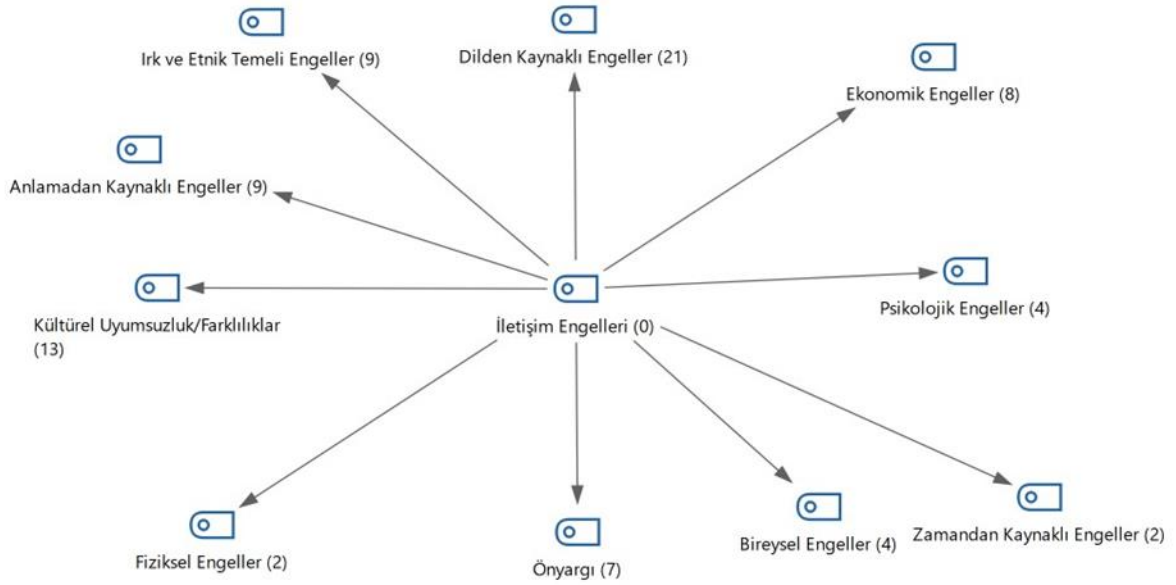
Irk ve Etnik Temeli Engeller (9)

Dilden Kaynaklı Engeller (21)

Ekonomik Engeller (8)

Anlamadan Kaynaklı Engeller (9)

Kültürel Uyumsuzluk/Farklılıklar (13)

İletişim Engelleri (0)

Psikolojik Engeller (4)

Fiziksel Engeller (2)

Önyargı (7)

Bireysel Engeller (4)

Zamandan Kaynaklı Engeller (2)